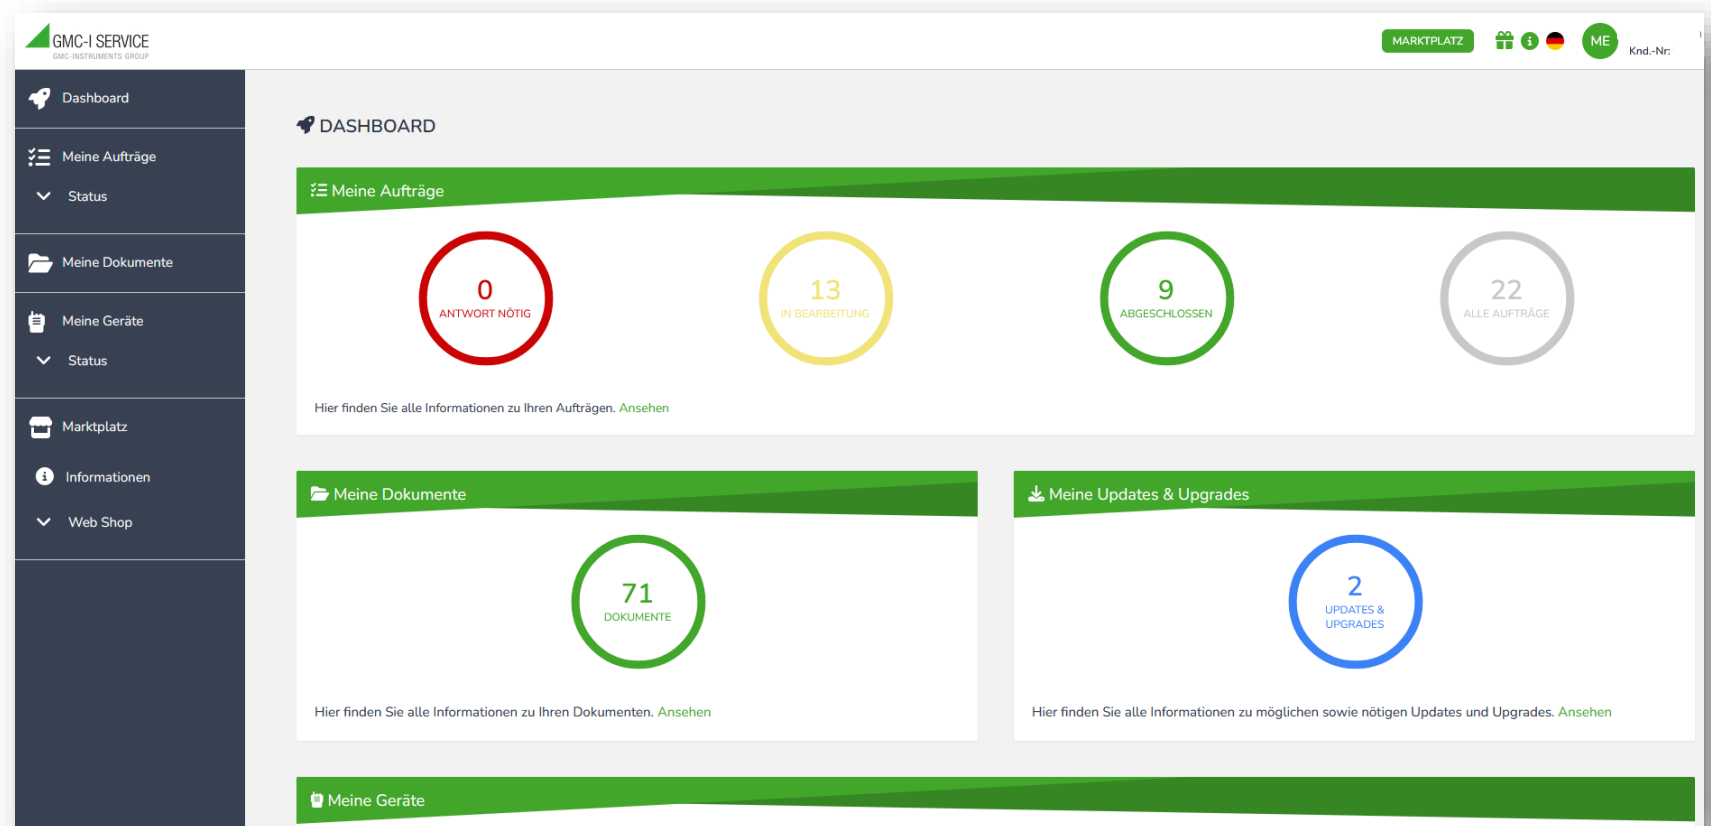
GMC-I SERVICE
GMC-INSTRUMENTS GROUP

MARKTPLATZ ME Knd.-Nr:

Dashboard
Meine Aufträge
Status
Meine Dokumente
Meine Geräte
Status
Marktplatz
Informationen
Web Shop

DASHBOARD

Meine Aufträge

0
ANTWORT NÖTIG

13
IN BEARBEITUNG

9
ABGESCHLOSSEN

22
ALLE AUFTRÄGE

Hier finden Sie alle Informationen zu Ihren Aufträgen. Ansehen

Meine Dokumente

71
DOKUMENTE

Hier finden Sie alle Informationen zu Ihren Dokumenten. Ansehen

Meine Updates & Upgrades

2
UPDATES & UPGRADES

Hier finden Sie alle Informationen zu möglichen sowie nötigen Updates und Upgrades. Ansehen

Meine Geräte